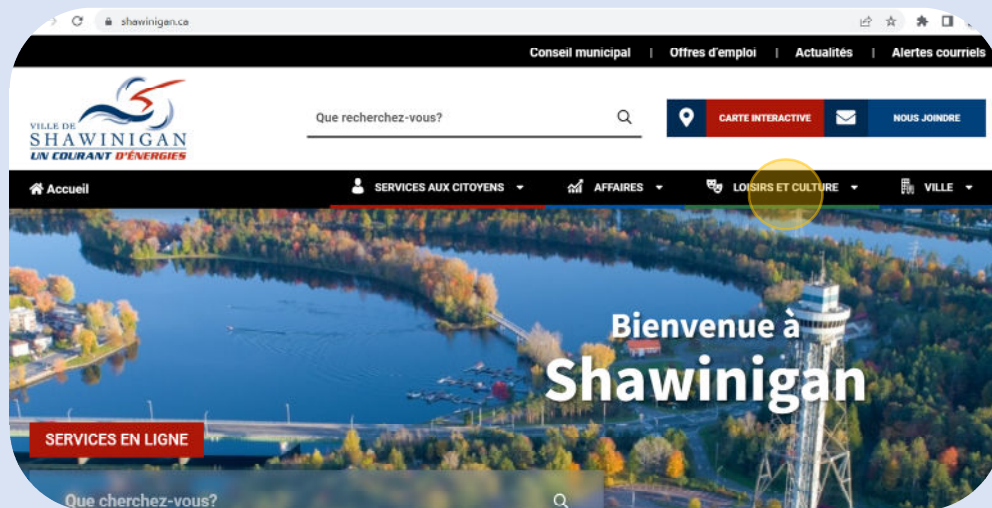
shawinigan.ca

Conseil municipal | Offres d'emploi | Actualités | Alertes courriels

VILLE DE SHAWINIGAN UN COURANT D'ÉNERGIES

Que recherchez-vous?

CARTE INTERACTIVE

NOUS JOINDRE

Accueil

SERVICES AUX CITOYENS

AFFAIRES

LOISIRS ET CULTURE

VILLE

Bienvenue à Shawinigan

SERVICES EN LIGNE

Que cherchez-vous?